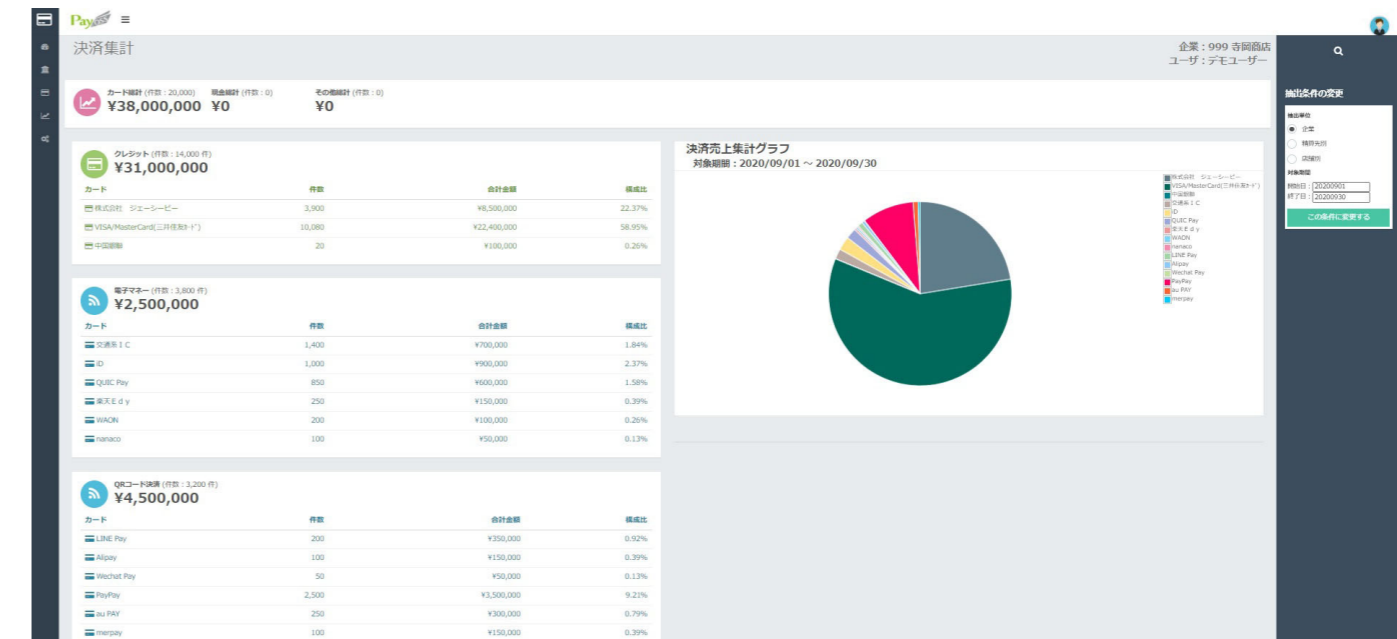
Pay ≡

決済集計

企業：999 寺岡商店
ユーザ：デモユーザー

カード総計 (件数：20,000) ¥38,000,000
現金総計 (件数：0) ¥0
その他総計 (件数：0) ¥0

クレジット (件数：14,000 件)
¥31,000,000

| カード | 件数 | 合計金額 | 構成比 |
|---|---|---|---|
| 株式会社 ジェーシービー | 3,900 | ¥8,500,000 | 22.37% |
| VISA/MasterCard(三井住友カード) | 10,080 | ¥22,400,000 | 58.95% |
| 中国銀聯 | 20 | ¥100,000 | 0.26% |

電子マネー (件数：3,800 件)
¥2,500,000

| カード | 件数 | 合計金額 | 構成比 |
|---|---|---|---|
| 交通系ＩＣ | 1,400 | ¥700,000 | 1.84% |
| iD | 1,000 | ¥900,000 | 2.37% |
| QUIC Pay | 850 | ¥600,000 | 1.58% |
| 楽天Ｅｄｙ | 250 | ¥150,000 | 0.39% |
| WAON | 200 | ¥100,000 | 0.26% |
| nanaco | 100 | ¥50,000 | 0.13% |

QRコード決済 (件数：3,200 件)
¥4,500,000

| カード | 件数 | 合計金額 | 構成比 |
|---|---|---|---|
| LINE Pay | 200 | ¥350,000 | 0.92% |
| Alipay | 100 | ¥150,000 | 0.39% |
| Wechat Pay | 50 | ¥50,000 | 0.13% |
| PayPay | 2,500 | ¥3,500,000 | 9.21% |
| au PAY | 250 | ¥300,000 | 0.79% |
| merpay | 100 | ¥150,000 | 0.39% |

決済売上集計グラフ
対象期間：2020/09/01 ～ 2020/09/30

株式会社 ジェーシービー
VISA/MasterCard(三井住友カード)
中国銀聯
交通系ＩＣ
iD
QUIC Pay
楽天Ｅｄｙ
WAON
nanaco
LINE Pay
Alipay
Wechat Pay
PayPay
au PAY
merpay

抽出条件の変更
抽出単位
企業
精算先別
店舗別
対象期間
開始日：20200901
終了日：20200930
この条件に変更する